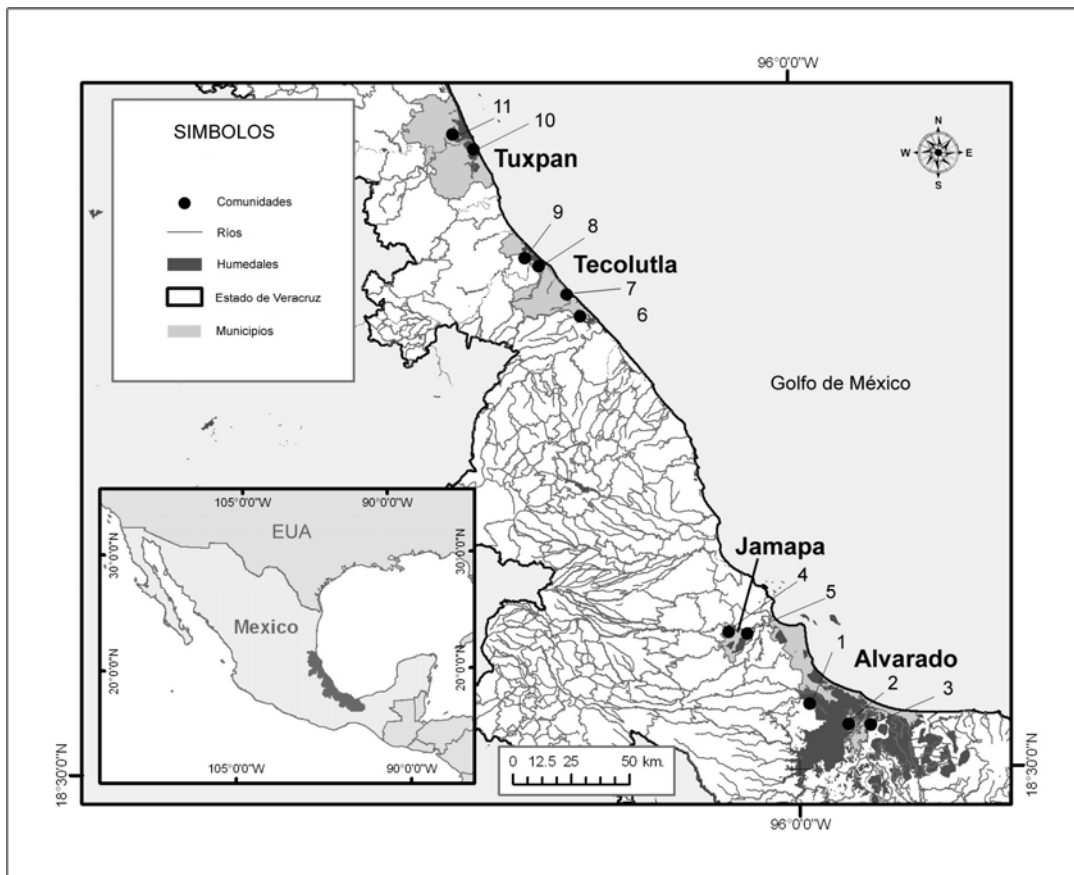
96°0'0"W

SIMBOLOS

Comunidades
Ríos
Humedales
Estado de Veracruz
Municipios

N
W
E
S

11
10
Tuxpan

9
8
Tecolutla
7
6

Golfo de México

105°0'0"W
90°0'0"W
EUA
30°0'0"N
30°0'0"N
Mexico
20°0'0"N
20°0'0"N
105°0'0"W
90°0'0"W

Jamapa
4
5
1
Alvarado
2
3

18°30'0"N
0 12.5 25 50 km.
96°0'0"W
18°30'0"N